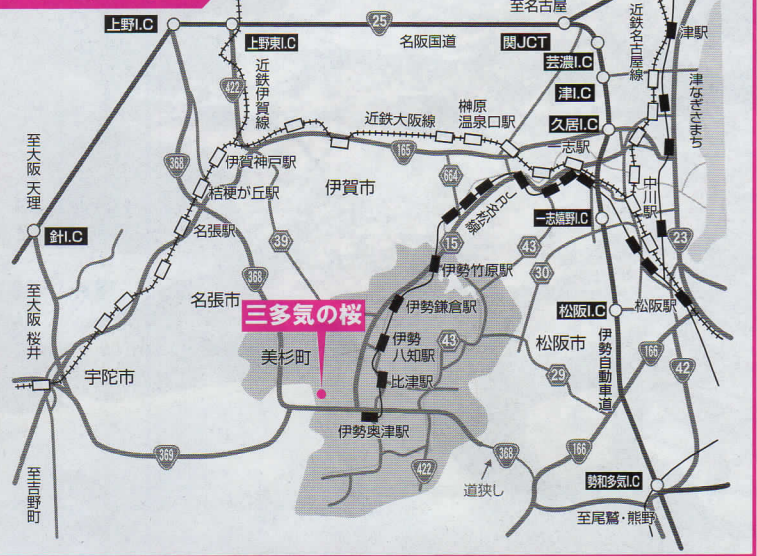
上野I.C
上野東I.C
25
至名古屋
名阪国道
関JCT
近鉄名古屋線
津駅
芸濃I.C
津I.C
津なぎさまち
422
近鉄伊賀線
近鉄大阪線
榊原温泉口駅
久居I.C
一志駅
368
伊賀神戸駅
165
伊賀市
664
JR名松線
中川駅
至大阪 天理
桔梗が丘駅
一志嬉野I.C
針I.C
名張駅
39
15
43
23
368
伊勢竹原駅
30
名張市
伊勢鎌倉駅
三多気の桜
松阪I.C
松阪駅
伊勢八知駅
43
松阪市
伊勢自動車道
至大阪 桜井
美杉町
166
宇陀市
比津駅
29
42
伊勢奥津駅
369
368
166
422
道狭し
勢和多気I.C
至吉野町
至尾鷲・熊野